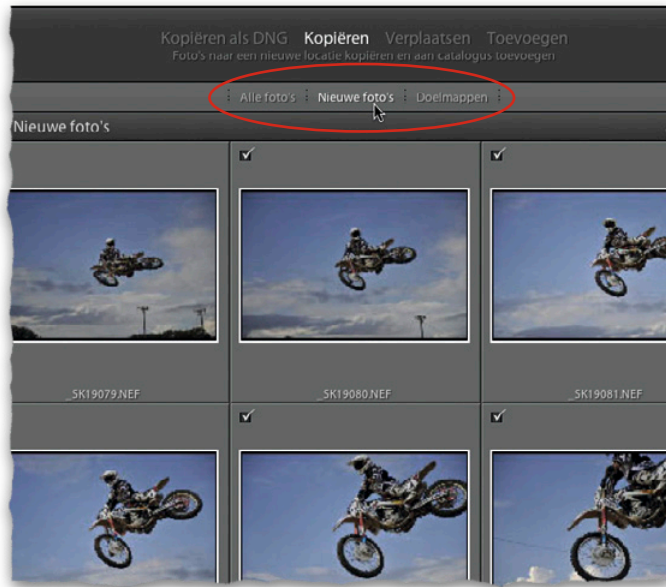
Kopiëren als DNG Kopiëren Verplaatsen Toevoegen
Foto's naar een nieuwe locatie kopiëren en aan catalogus toevoegen

Alle foto's Nieuwe foto's Doelmappen

Nieuwe foto's

_SK19079.NEF
_SK19080.NEF
_SK19081.NEF